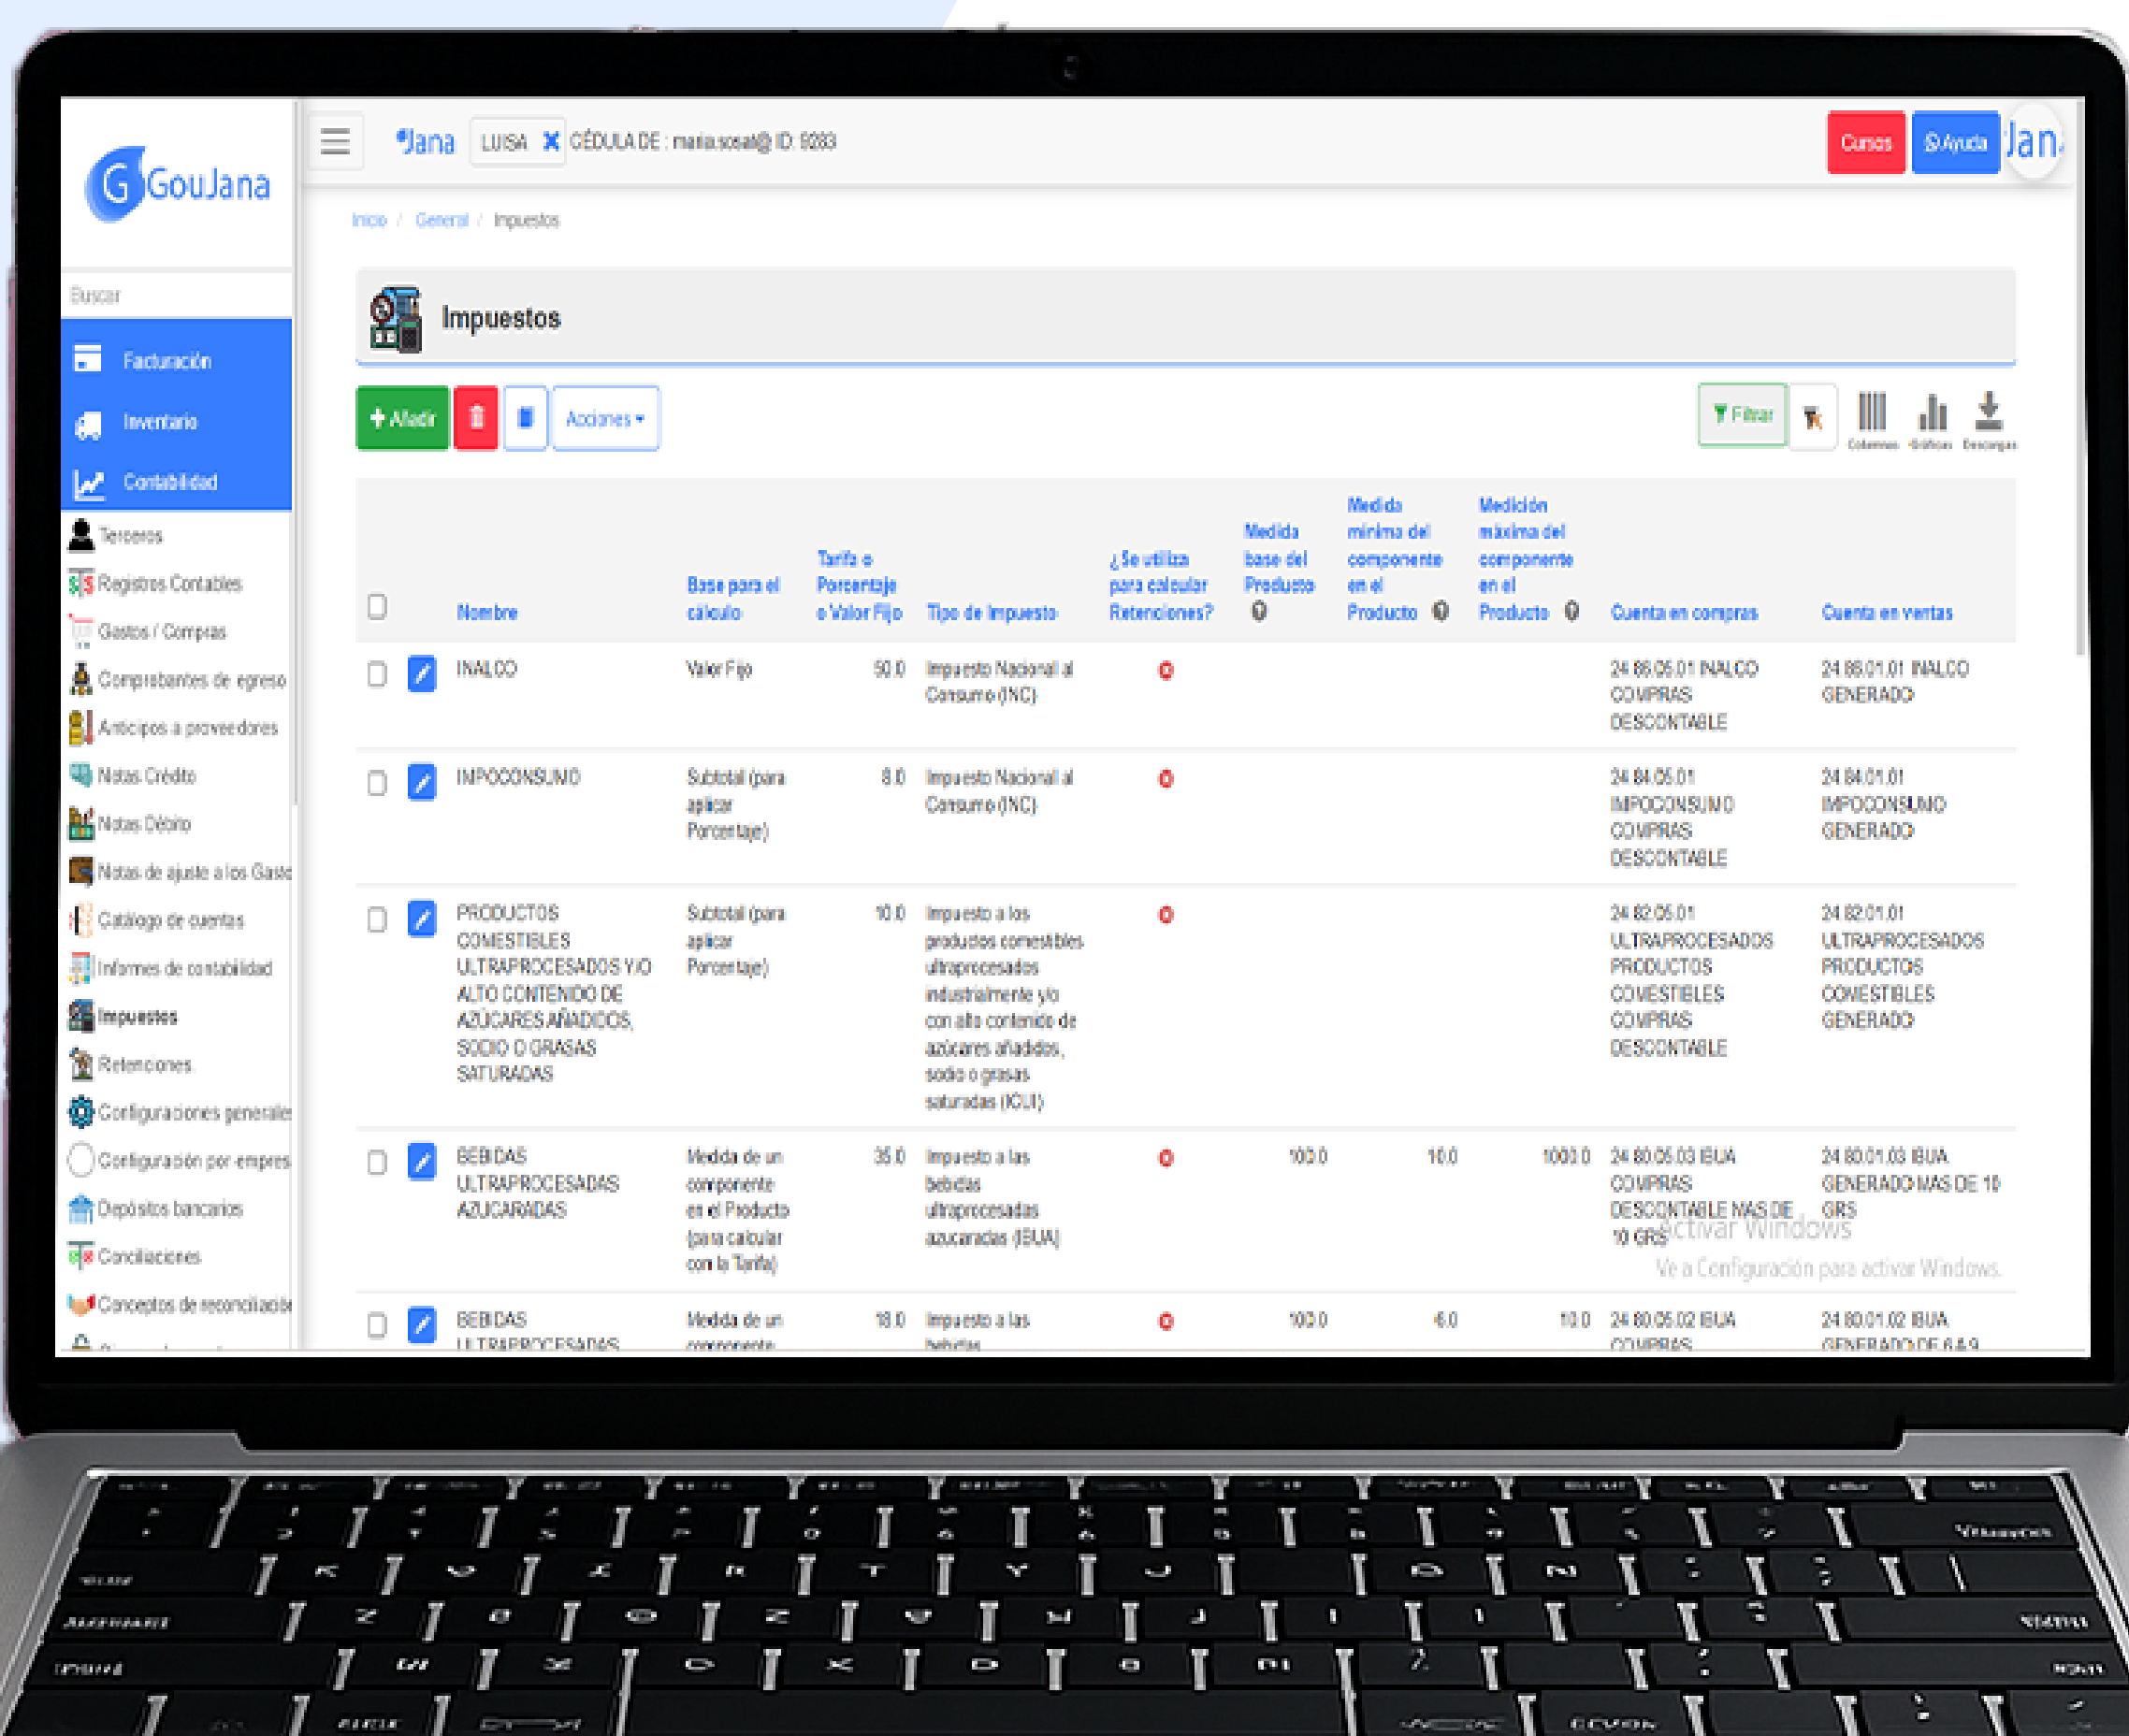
GouJana

Buscar

Facturación
Inventario
Contabilidad
Terceros
Registros Contables
Gastos / Compras
Comprobantes de egreso
Anticipos a proveedores
Notas Crédito
Notas Débito
Notas de ajuste a los Gasto
Catálogo de cuentas
Informes de contabilidad
Impuestos
Retenciones
Configuraciones generale
Configuración por empres
Depósitos bancarios
Conciliaciones
Conceptos de reconciliació

Jana LUISA CÉDULA DE : maria.sosal@ ID: 9283

Cursos Ayuda Jan

Inicio / General / Impuestos

Impuestos

+ Añadir Acciones

Filtrar Columnas Gráficas Descargas

| | Nombre | Base para el calculo | Tarifa o Porcentaje o Valor Fijo | Tipo de Impuesto | ¿Se utiliza para calcular Retenciones? | Medida base del Producto | Medida mínima del componente en el Producto | Medición máxima del componente en el Producto | Cuenta en compras | Cuenta en ventas |
|---|---|---|---|---|---|---|---|---|---|---|
| | INALCO | Valor Fijo | 50.0 | Impuesto Nacional al Consumo (INC) | | | | | 24.86.05.01 INALCO COMPRAS DESCONTABLE | 24.86.01.01 INALCO GENERADO |
| | IMPOCONSUMO | Subtotal (para aplicar Porcentaje) | 8.0 | Impuesto Nacional al Consumo (INC) | | | | | 24.84.05.01 IMPOCONSUMO COMPRAS DESCONTABLE | 24.84.01.01 IMPOCONSUMO GENERADO |
| | PRODUCTOS COMESTIBLES ULTRAPROCESADOS Y/O ALTO CONTENIDO DE AZÚCARES AÑADIDOS, SODIO O GRASAS SATURADAS | Subtotal (para aplicar Porcentaje) | 10.0 | Impuesto a los productos comestibles ultraprocesados industrialmente y/o con alto contenido de azúcares añadidos, sodio o grasas saturadas (ICUI) | | | | | 24.82.05.01 ULTRAPROCESADOS PRODUCTOS COMESTIBLES COMPRAS DESCONTABLE | 24.82.01.01 ULTRAPROCESADOS PRODUCTOS COMESTIBLES GENERADO |
| | BEBIDAS ULTRAPROCESADAS AZUCARADAS | Medida de un componente en el Producto (para calcular con la Tarifa) | 35.0 | Impuesto a las bebidas ultraprocesadas azucaradas (IBUA) | | 100.0 | 10.0 | 1000.0 | 24.80.05.03 IBUA COMPRAS DESCONTABLE MAS DE 10 GRS | 24.80.01.03 IBUA GENERADO MAS DE 10 GRS |
| | BEBIDAS ULTRAPROCESADAS | Medida de un componente | 18.0 | Impuesto a las bebidas | | 100.0 | 6.0 | 10.0 | 24.80.05.02 IBUA COMPRAS | 24.80.01.02 IBUA GENERADO DE 6 A 9 |

Activar Windows
Ve a Configuración para activar Windows.